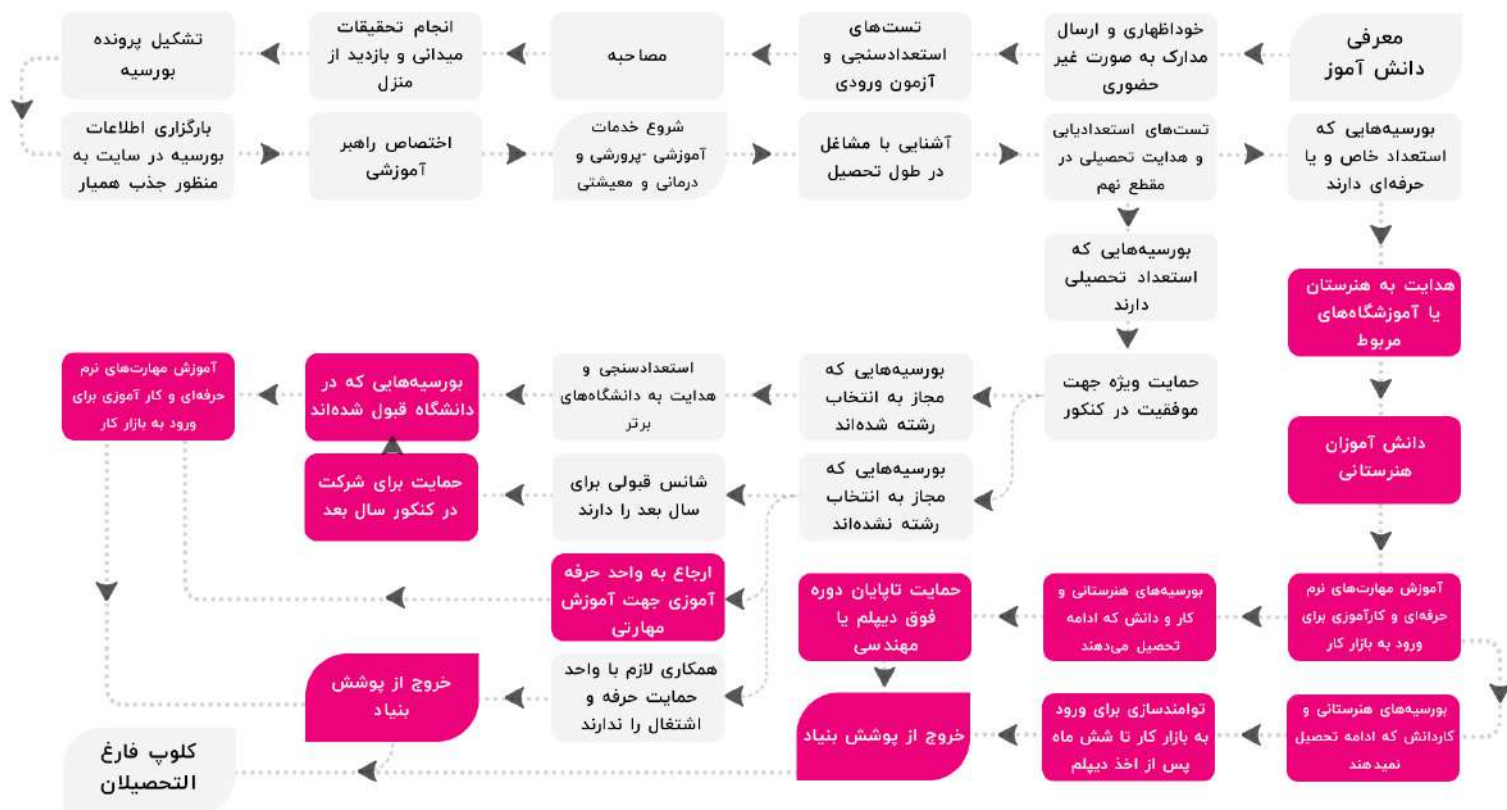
معرفی دانش آموز

خوداظهاری و ارسال مدارک به صورت غیر حضوری

تست‌های استعدادسنجی و آزمون ورودی

مصاحبه

انجام تحقیقات میدانی و بازدید از منزل

تشکیل پرونده بورسیه

بارگزاری اطلاعات بورسیه در سایت به منظور جذب همیار

اختصاص راهبر آموزشی

شروع خدمات آموزشی -پرورشی و درمانی و معیشتی

آشنایی با مشاغل در طول تحصیل

تست‌های استعدادیابی و هدایت تحصیلی در مقطع نهم

بورسیه‌هایی که استعداد خاص و یا حرفه‌ای دارند

هدایت به هنرستان یا آموزشگاه‌های مربوط

بورسیه‌هایی که استعداد تحصیلی دارند

حمایت ویژه جهت موفقیت در کنکور

بورسیه‌هایی که مجاز به انتخاب رشته شده‌اند

استعدادسنجی و هدایت به دانشگاه‌های برتر

بورسیه‌هایی که در دانشگاه قبول شده‌اند

آموزش مهارت‌های نرم حرفه‌ای و کار آموزی برای ورود به بازار کار

بورسیه‌هایی که مجاز به انتخاب رشته نشده‌اند

شانس قبولی برای سال بعد را دارند

حمایت برای شرکت در کنکور سال بعد

ارجاع به واحد حرفه آموزی جهت آموزش مهارتی

همکاری لازم با واحد حمایت حرفه و اشتغال را ندارند

خروج از پوشش بنیاد

کلوپ فارغ التحصیلان

دانش آموزان هنرستانی

آموزش مهارت‌های نرم حرفه‌ای و کارآموزی برای ورود به بازار کار

بورسیه‌های هنرستانی و کار و دانش که ادامه تحصیل می‌دهند

حمایت تاپایان دوره فوق دیپلم یا مهندسی

خروج از پوشش بنیاد

بورسیه‌های هنرستانی و کاردانش که ادامه تحصیل نمیدهند

توانمندسازی برای ورود به بازار کار تا شش ماه پس از اخذ دیپلم